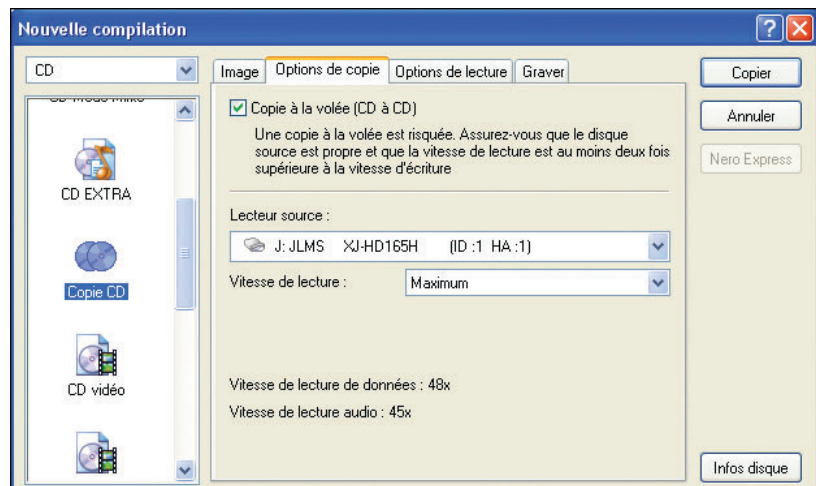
Nouvelle compilation

CD

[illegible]

CD EXTRA

Copie CD

CD vidéo

Image | Options de copie | Options de lecture | Graver

Copie à la volée (CD à CD)

Une copie à la volée est risquée. Assurez-vous que le disque source est propre et que la vitesse de lecture est au moins deux fois supérieure à la vitesse d'écriture

Lecteur source :

J: JLMS XJ-HD165H (ID :1 HA :1)

Vitesse de lecture : Maximum

Vitesse de lecture de données : 48x

Vitesse de lecture audio : 45x

Copier

Annuler

Nero Express

Infos disque